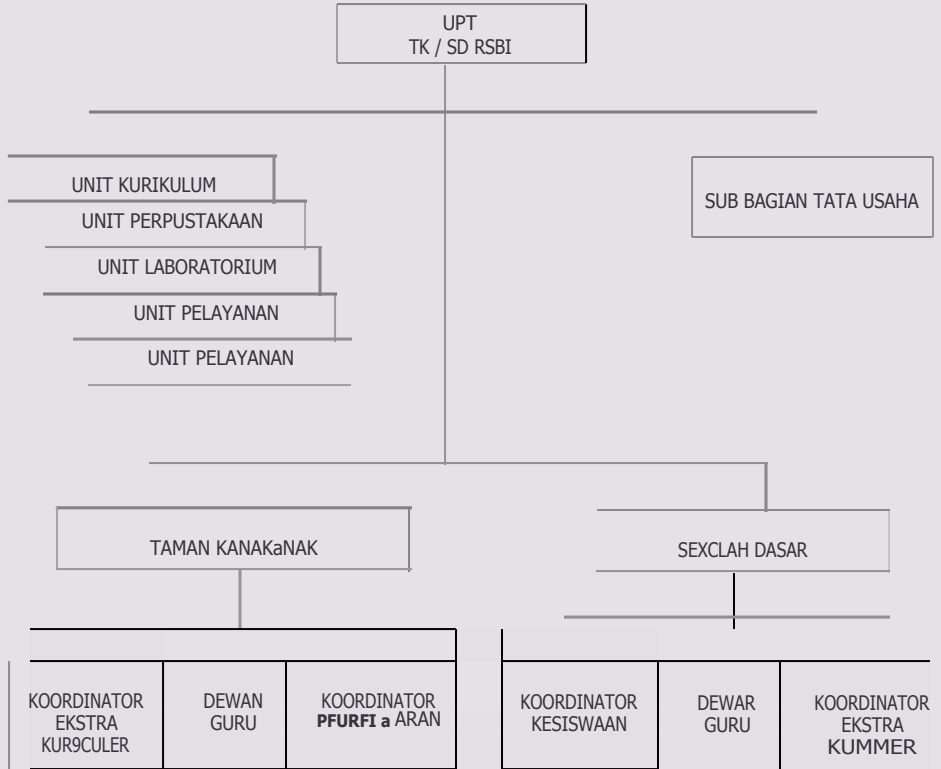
UPT
TK / SD RSBI

UNIT KURIKULUM

UNIT PERPUSTAKAAN

UNIT LABORATORIUM

UNIT PELAYANAN

UNIT PELAYANAN

SUB BAGIAN TATA USAHA

TAMAN KANAKaNAK

SEXCLAH DASAR

KOORDINATOR EKSTRA KUR9CULER

DEWAN GURU

KOORDINATOR PFURFI a ARAN

KOORDINATOR KESISWAAN

DEWAR GURU

KOORDINATOR EKSTRA KUMMER